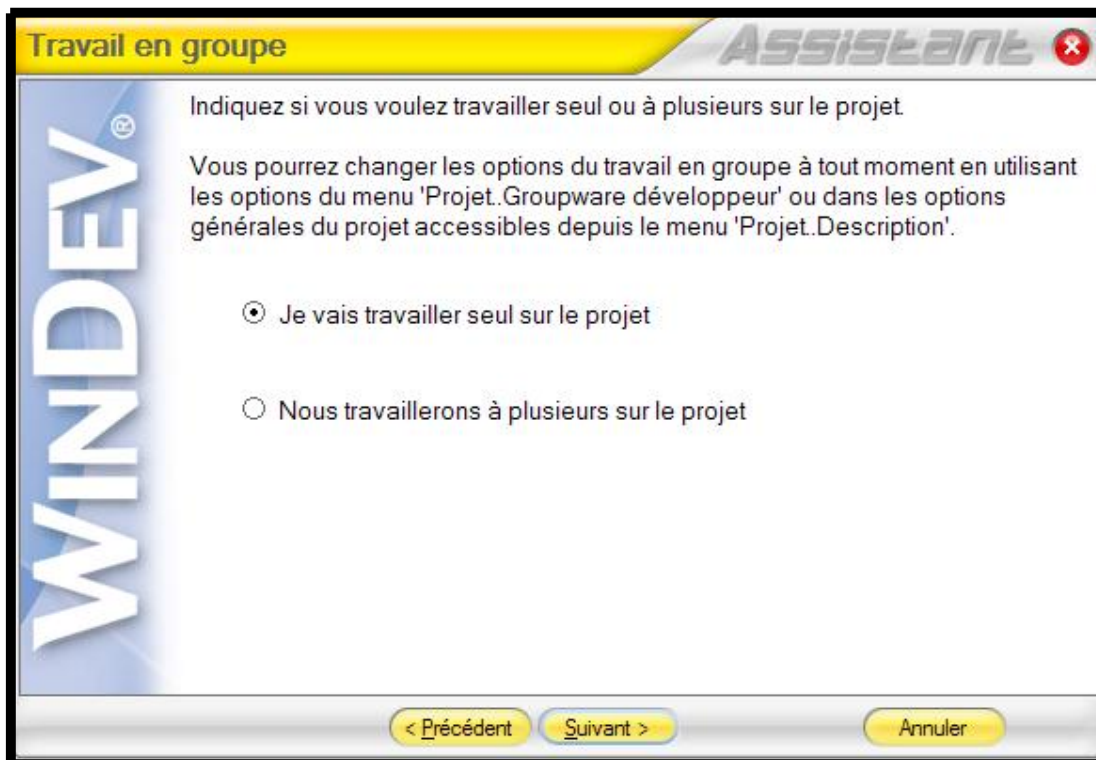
Travail en groupe

Assistant

WINDEV®

Indiquez si vous voulez travailler seul ou à plusieurs sur le projet.

Vous pourrez changer les options du travail en groupe à tout moment en utilisant les options du menu 'Projet..Groupware développeur' ou dans les options générales du projet accessibles depuis le menu 'Projet..Description'.

Je vais travailler seul sur le projet

Nous travaillerons à plusieurs sur le projet

< Précédent

Suivant >

Annuler